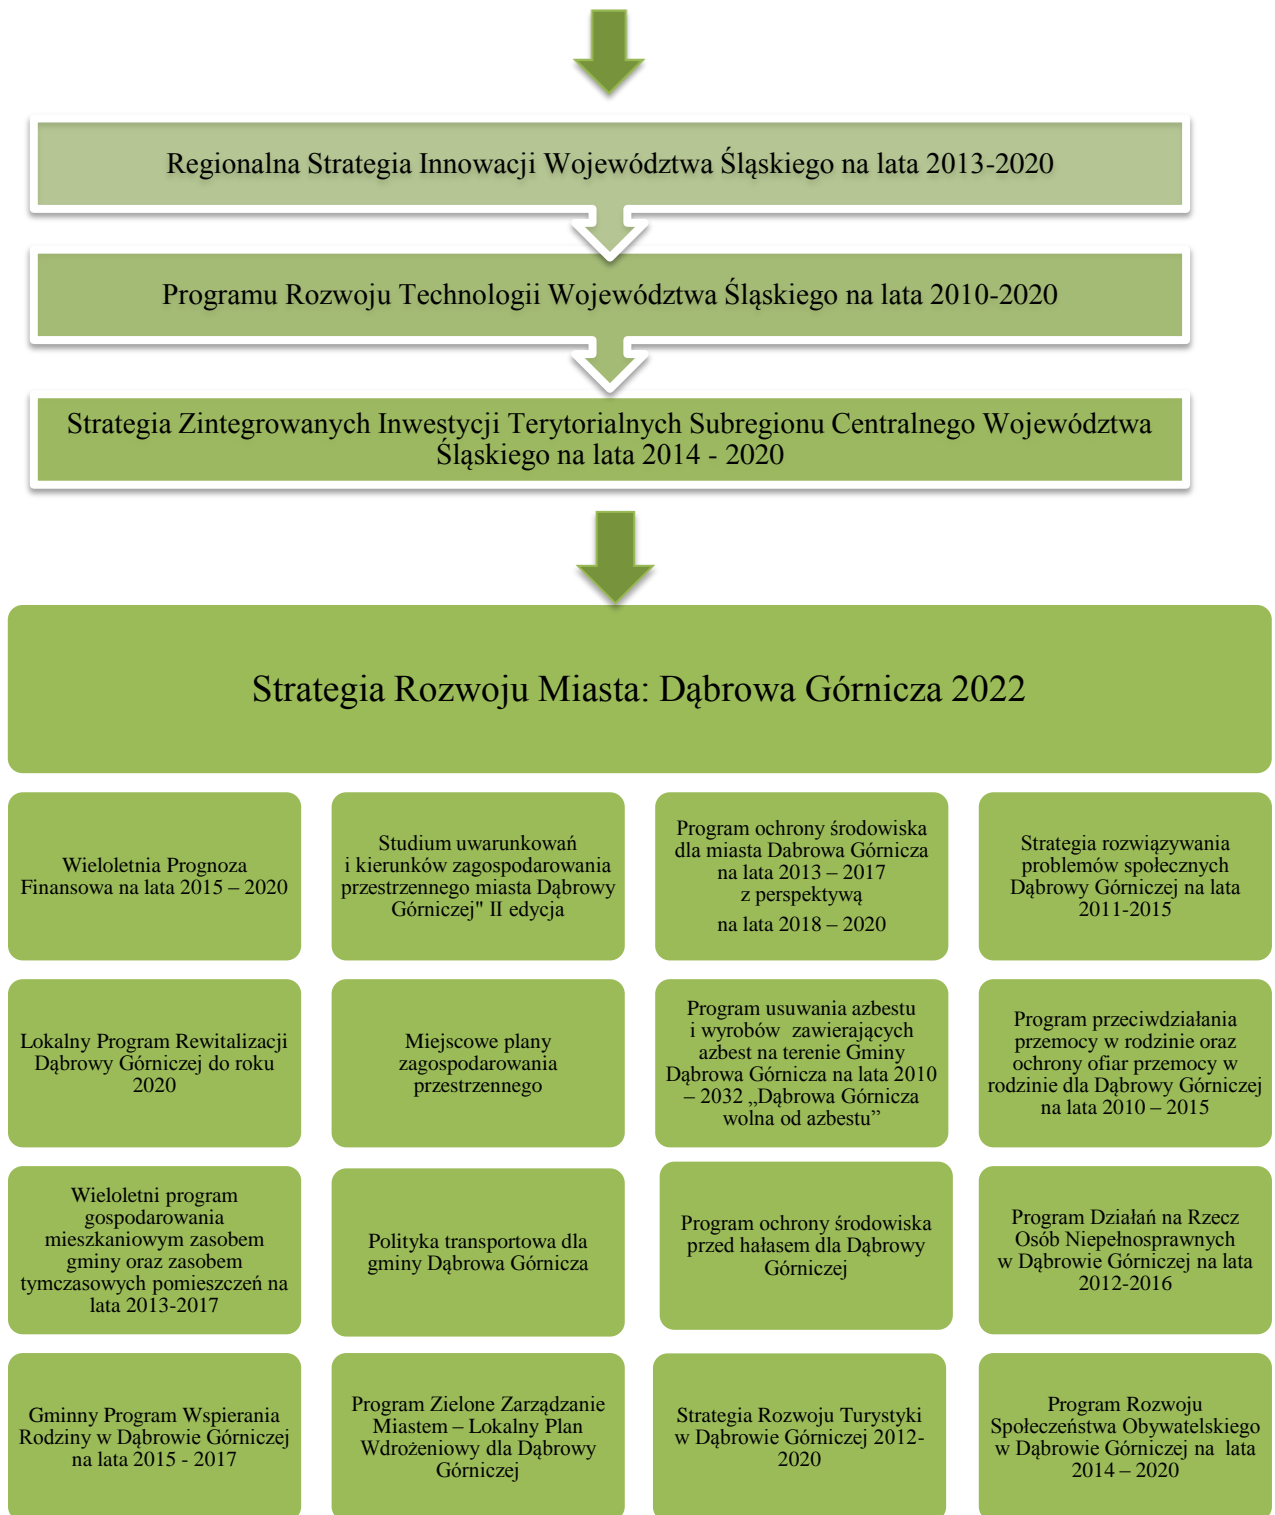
Regionalna Strategia Innowacji Województwa Śląskiego na lata 2013-2020

Programu Rozwoju Technologii Województwa Śląskiego na lata 2010-2020

Strategia Zintegrowanych Inwestycji Terytorialnych Subregionu Centralnego Województwa Śląskiego na lata 2014 - 2020

Strategia Rozwoju Miasta: Dąbrowa Górnicza 2022

Wieloletnia Prognoza Finansowa na lata 2015 – 2020

Studium uwarunkowań i kierunków zagospodarowania przestrzennego miasta Dąbrowy Górniczej" II edycja

Program ochrony środowiska dla miasta Dabrowa Górnicza na lata 2013 – 2017 z perspektywą na lata 2018 – 2020

Strategia rozwiązywania problemów społecznych Dąbrowy Górniczej na lata 2011-2015

Lokalny Program Rewitalizacji Dąbrowy Górniczej do roku 2020

Miejscowe plany zagospodarowania przestrzennego

Program usuwania azbestu i wyrobów zawierających azbest na terenie Gminy Dąbrowa Górnicza na lata 2010 – 2032 „Dąbrowa Górnicza wolna od azbestu"

Program przeciwdziałania przemocy w rodzinie oraz ochrony ofiar przemocy w rodzinie dla Dąbrowy Górniczej na lata 2010 – 2015

Wieloletni program gospodarowania mieszkaniowym zasobem gminy oraz zasobem tymczasowych pomieszczeń na lata 2013-2017

Polityka transportowa dla gminy Dąbrowa Górnicza

Program ochrony środowiska przed hałasem dla Dąbrowy Górniczej

Program Działań na Rzecz Osób Niepełnosprawnych w Dąbrowie Górniczej na lata 2012-2016

Gminny Program Wspierania Rodziny w Dąbrowie Górniczej na lata 2015 - 2017

Program Zielone Zarządzanie Miastem – Lokalny Plan Wdrożeniowy dla Dąbrowy Górniczej

Strategia Rozwoju Turystyki w Dąbrowie Górniczej 2012-2020

Program Rozwoju Społeczeństwa Obywatelskiego w Dąbrowie Górniczej na lata 2014 – 2020